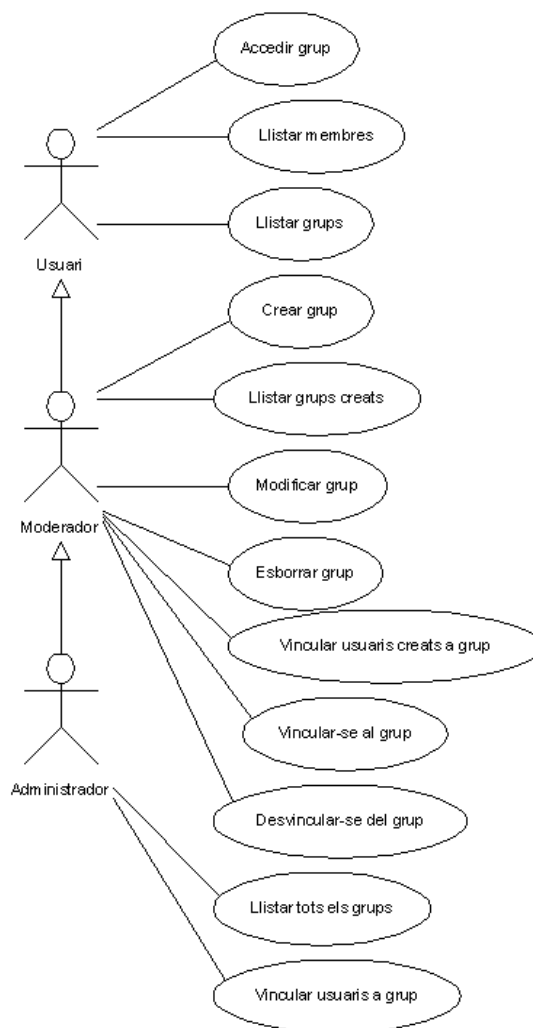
Accedir grup

Llistar membres

Llistar grups

Usuari

Crear grup

Llistar grups creats

Modificar grup

Moderador

Esborrar grup

Vincular usuaris creats a grup

Vincular-se al grup

Administrador

Desvincular-se del grup

Llistar tots els grups

Vincular usuaris a grup